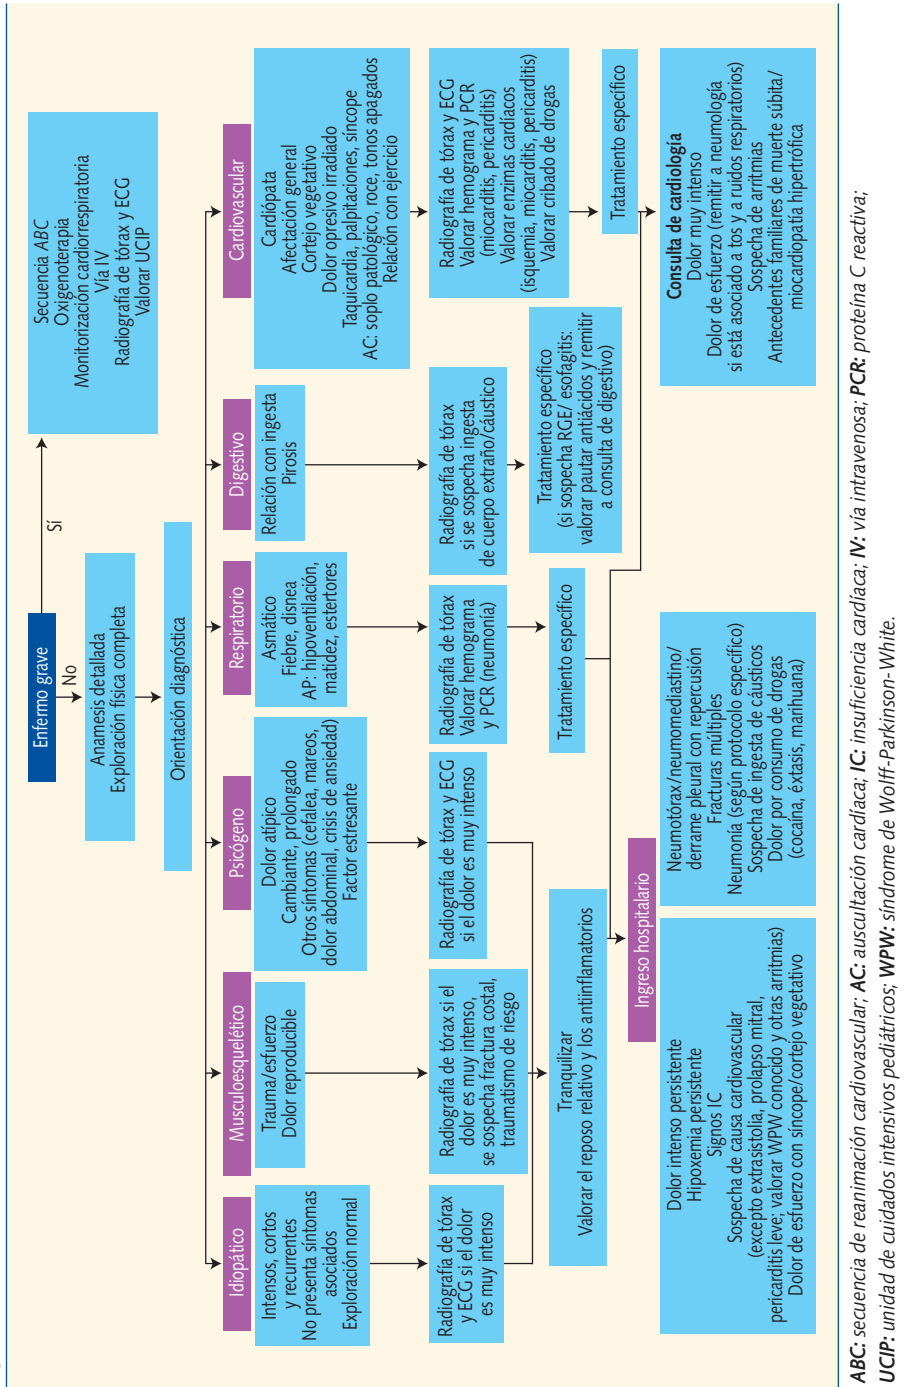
Enfermo grave

Sí

Secuencia *ABC*
Oxigenoterapia
Monitorización cardiorrespiratoria
Vía IV
Radiografía de tórax y ECG
Valorar UCIP

No

Anamesis detallada
Exploración física completa

Orientación diagnóstica

Idiopático

Intensos, cortos y recurrentes
No presenta síntomas asociados
Exploración normal

Radiografía de tórax y ECG si el dolor es muy intenso

Musculoesquelético

Trauma/esfuerzo
Dolor reproducible

Radiografía de tórax si el dolor es muy intenso, se sospecha fractura costal, traumatismo de riesgo

Psicógeno

Dolor atípico
Cambiante, prolongado
Otros síntomas (cefalea, mareos, dolor abdominal, crisis de ansiedad)
Factor estresante

Radiografía de tórax y ECG si el dolor es muy intenso

Tranquilizar
Valorar el reposo relativo y los antiinflamatorios

Respiratorio

Asmático
Fiebre, disnea
AP: hipoventilación, matidez, estertores

Radiografía de tórax
Valorar hemograma y PCR (neumonía)

Tratamiento específico

Digestivo

Relación con ingesta
Pirosis

Radiografía de tórax si se sospecha ingesta de cuerpo extraño/cáustico

Tratamiento específico (si sospecha RGE/ esofagitis: valorar pautar antiácidos y remitir a consulta de digestivo)

Cardiovascular

Cardiópata
Afectación general
Cortejo vegetativo
Dolor opresivo irradiado
Taquicardia, palpitaciones, síncope
AC: soplo patológico, roce, tonos apagados
Relación con ejercicio

Radiografía de tórax y ECG
Valorar hemograma y PCR (miocarditis, pericarditis)
Valorar enzimas cardíacos (isquemia, miocarditis, pericarditis)
Valorar cribado de drogas

Tratamiento específico

Ingreso hospitalario

Dolor intenso persistente
Hipoxemia persistente
Signos IC
Sospecha de causa cardiovascular (excepto extrasistolia, prolapso mitral, pericarditis leve; valorar WPW conocido y otras arritmias)
Dolor de esfuerzo con síncope/cortejo vegetativo

Neumotórax/neumomediastino/derrame pleural con repercusión
Fracturas múltiples
Neumonía (según protocolo específico)
Sospecha de ingesta de cáusticos
Dolor por consumo de drogas (cocaína, éxtasis, marihuana)

**Consulta de cardiología**
Dolor muy intenso
Dolor de esfuerzo (remitir a neumología si está asociado a tos y a ruidos respiratorios)
Sospecha de arritmias
Antecedentes familiares de muerte súbita/miocardiopatía hipertrófica

***ABC:*** *secuencia de reanimación cardiovascular;* ***AC:*** *auscultación cardíaca;* ***IC:*** *insuficiencia cardíaca;* ***IV:*** *vía intravenosa;* ***PCR:*** *proteína C reactiva;* ***UCIP:*** *unidad de cuidados intensivos pediátricos;* ***WPW:*** *síndrome de Wolff-Parkinson-White.*